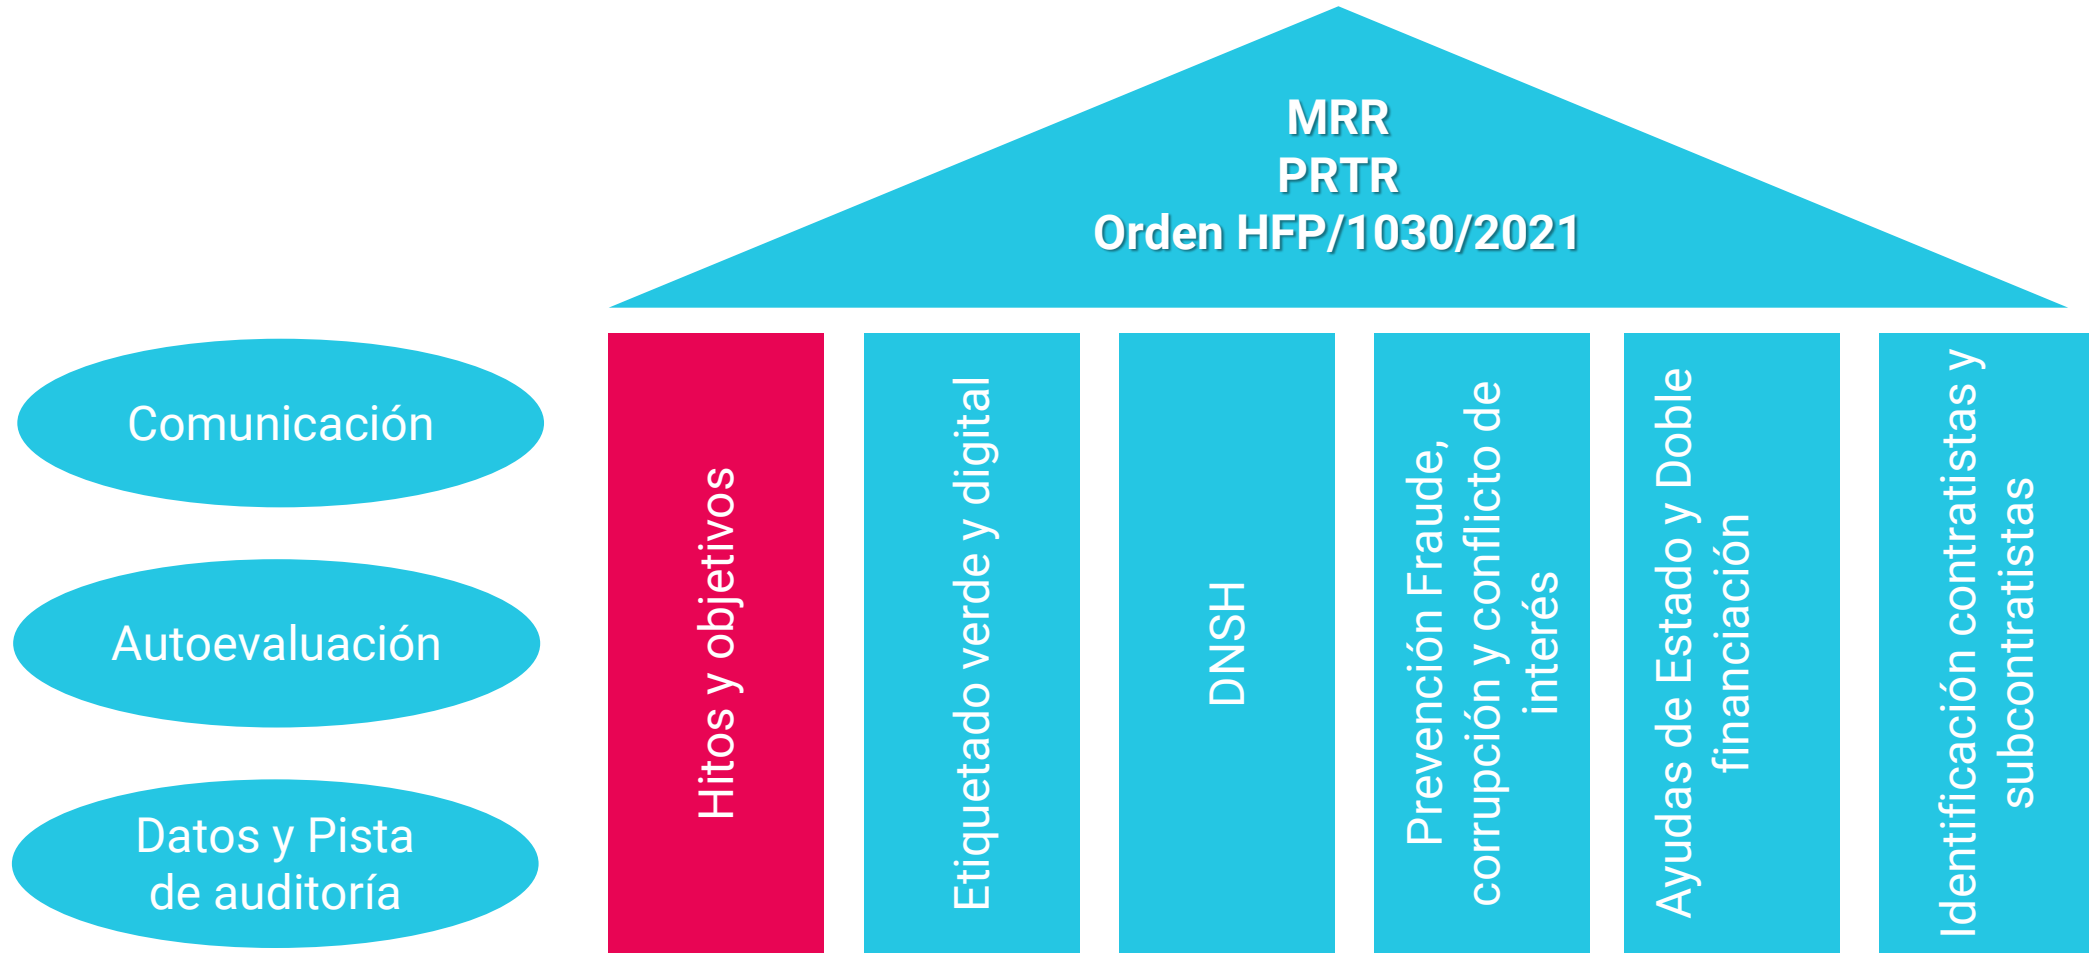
MRR
PRTR
Orden HFP/1030/2021

Comunicación

Autoevaluación

Datos y Pista de auditoría

Hitos y objetivos

Etiquetado verde y digital

DNSH

Prevención Fraude, corrupción y conflicto de interés

Ayudas de Estado y Doble financiación

Identificación contratistas y subcontratistas